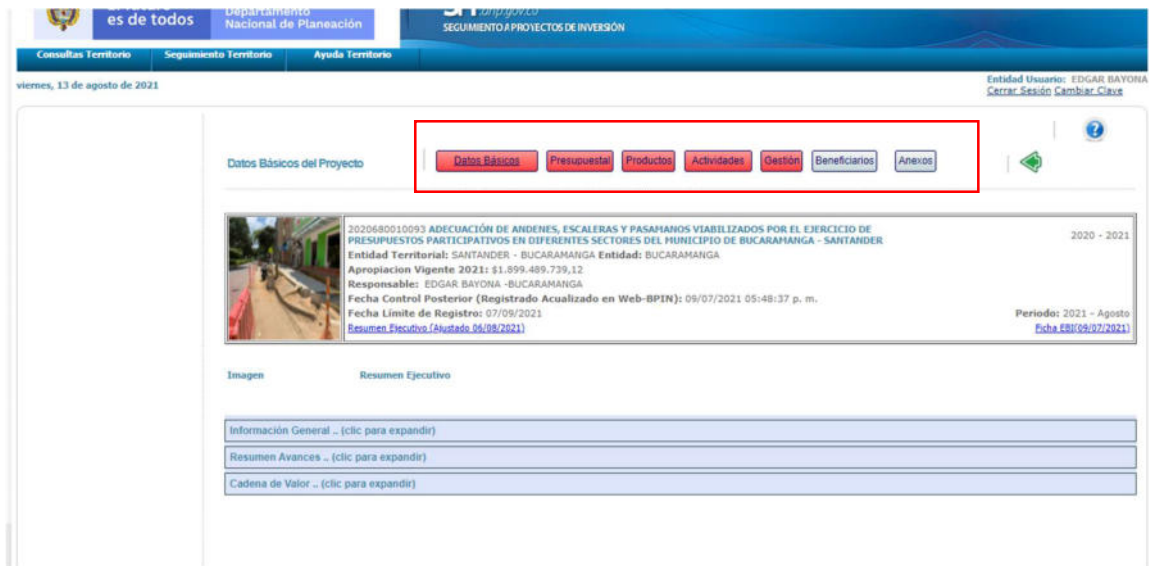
es de todos | Departamento Nacional de Planeación

SEGUIMIENTO A PROYECTOS DE INVERSIÓN

Consultas Territorio | Seguimiento Territorio | Ayuda Territorio

viernes, 13 de agosto de 2021

Entidad Usuario: EDGAR BAYONA
Cerrar Sesión Cambiar Clave

Datos Básicos del Proyecto

Datos Básicos | Presupuestal | Productos | Actividades | Gestión | Beneficiarios | Anexos

2020680010093 ADECUACIÓN DE ANDENES, ESCALERAS Y PASAMANOS VIABILIZADOS POR EL EJERCICIO DE PRESUPUESTOS PARTICIPATIVOS EN DIFERENTES SECTORES DEL MUNICIPIO DE BUCARAMANGA - SANTANDER

2020 - 2021

Entidad Territorial: SANTANDER - BUCARAMANGA Entidad: BUCARAMANGA
Apropiacion Vigente 2021: $1.899.489.739,12
Responsable: EDGAR BAYONA -BUCARAMANGA
Fecha Control Posterior (Registrado Acualizado en Web-BPIN): 09/07/2021 05:48:37 p. m.
Fecha Límite de Registro: 07/09/2021

Periodo: 2021 - Agosto

Resumen Ejecutivo (Ajustado 06/08/2021)

Ficha EBI(09/07/2021)

Imagen

Resumen Ejecutivo

Información General .. (clic para expandir)

Resumen Avances .. (clic para expandir)

Cadena de Valor .. (clic para expandir)